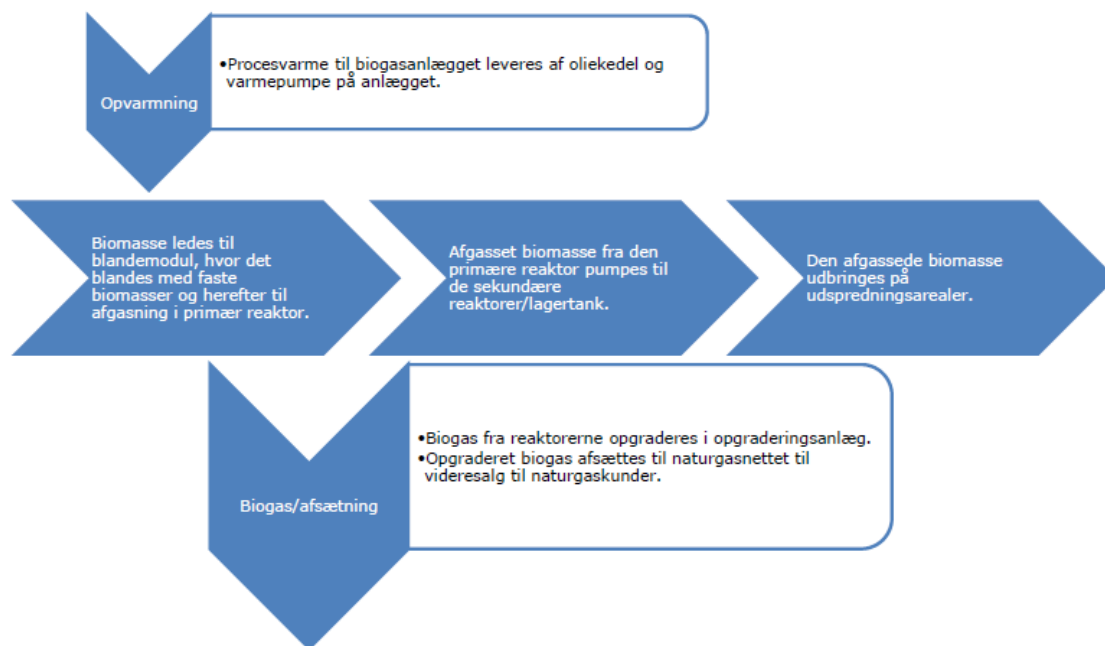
Opvarmning

•Procesvarme til biogasanlægget leveres af oliekedel og varmepumpe på anlægget.

Biomasse ledes til blandemodul, hvor det blandes med faste biomasser og herefter til afgasning i primær reaktor.

Afgasset biomasse fra den primære reaktor pumpes til de sekundære reaktorer/lagertank.

Den afgassede biomasse udbringes på udspredningsarealer.

Biogas/afsætning

•Biogas fra reaktorerne opgraderes i opgraderingsanlæg.
•Opgraderet biogas afsættes til naturgasnettet til videresalg til naturgaskunder.